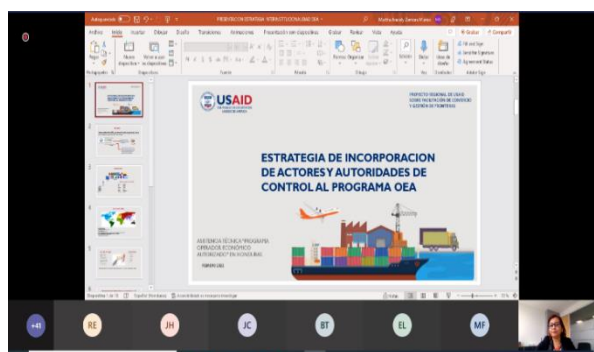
USAID

PROYECTO REGIONAL DE USAID SOBRE FACILITACIÓN DE COMERCIO Y GESTIÓN DE FRONTERAS

ESTRATEGIA DE INCORPORACION DE ACTORES Y AUTORIDADES DE CONTROL AL PROGRAMA OEA

ASISTENCIA TÉCNICA "PROGRAMA OPERADOR ECONÓMICO AUTORIZADO" EN HONDURAS

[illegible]

+41 RE JH JC BT EL MF